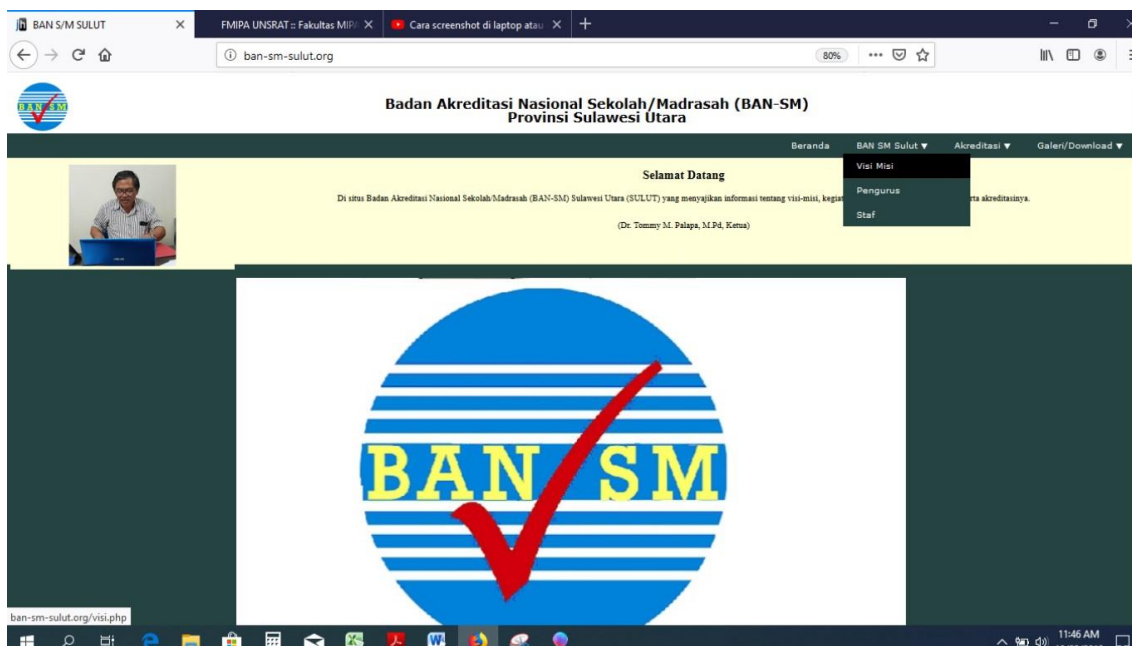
BAN S/M SULUT
FMIPA UNSRAT :: Fakultas MIPA
Cara screenshot di laptop atau
ban-sm-sulut.org
80%

Badan Akreditasi Nasional Sekolah/Madrasah (BAN-SM)
Provinsi Sulawesi Utara

Beranda BAN SM Sulut ▼ Akreditasi ▼ Galeri/Download ▼

Visi Misi
Pengurus
Staf

Selamat Datang

Di situs Badan Akreditasi Nasional Sekolah/Madrasah (BAN-SM) Sulawesi Utara (SULUT) yang menyajikan informasi tentang visi-misi, kegiat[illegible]rta akreditasinya.

(Dr. Tommy M. Palapa, M.Pd, Ketua)

BAN SM

ban-sm-sulut.org/visi.php

11:46 AM